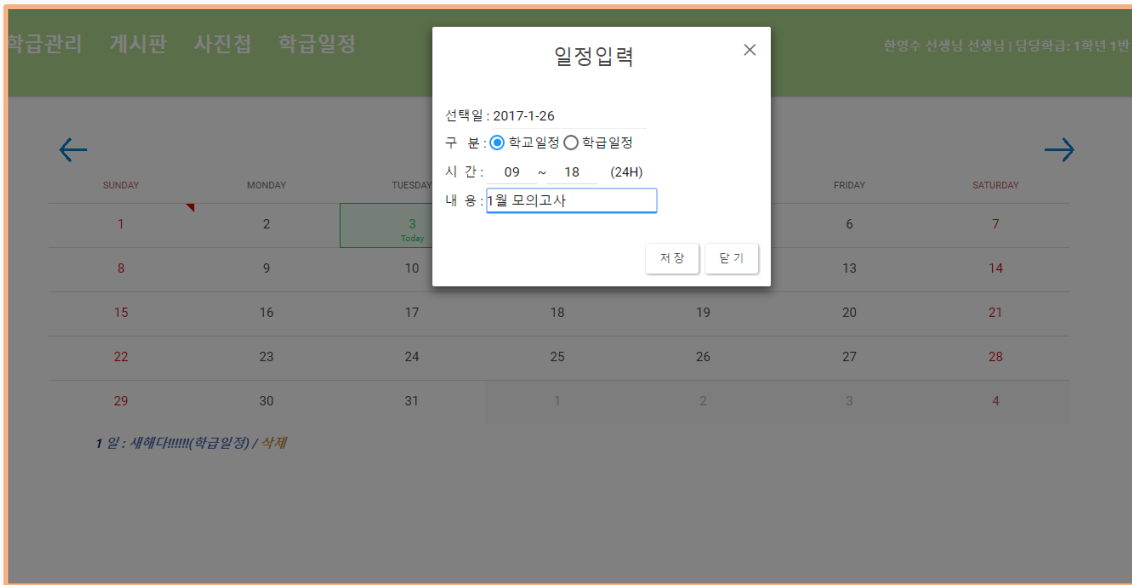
학급관리 게시판 사진첩 학급일정

한영수 선생님 선생님 | 담당학급: 1학년 1반

일정입력 ×

선택일 : 2017-1-26
구 분 : 학교일정 학급일정
시 간 : 09 ~ 18 (24H)
내 용 : 1월 모의고사

저 장 닫 기

←
→

| SUNDAY | MONDAY | TUESDAY | | | FRIDAY | SATURDAY |
|---|---|---|---|---|---|---|
| 1 | 2 | 3 Today | | | 6 | 7 |
| 8 | 9 | 10 | | | 13 | 14 |
| 15 | 16 | 17 | 18 | 19 | 20 | 21 |
| 22 | 23 | 24 | 25 | 26 | 27 | 28 |
| 29 | 30 | 31 | 1 | 2 | 3 | 4 |

1 일 : 새해다!!!!!!(학급일정) / 삭제